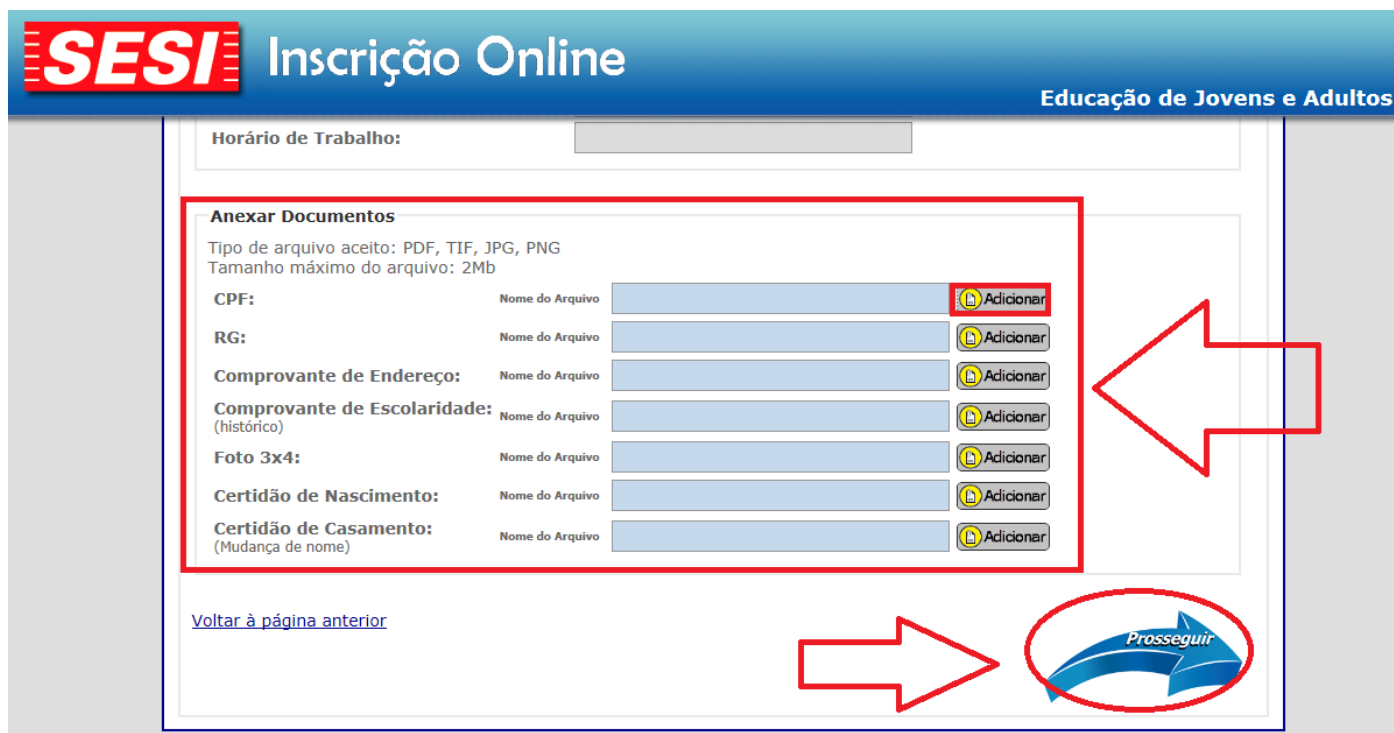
SESI Inscrição Online

Educação de Jovens e Adultos

Horário de Trabalho:

Anexar Documentos

Tipo de arquivo aceito: PDF, TIF, JPG, PNG
Tamanho máximo do arquivo: 2Mb

CPF: Nome do Arquivo Adicionar

RG: Nome do Arquivo Adicionar

Comprovante de Endereço: Nome do Arquivo Adicionar

Comprovante de Escolaridade: (histórico) Nome do Arquivo Adicionar

Foto 3x4: Nome do Arquivo Adicionar

Certidão de Nascimento: Nome do Arquivo Adicionar

Certidão de Casamento: (Mudança de nome) Nome do Arquivo Adicionar

Voltar à página anterior

Prosseguir